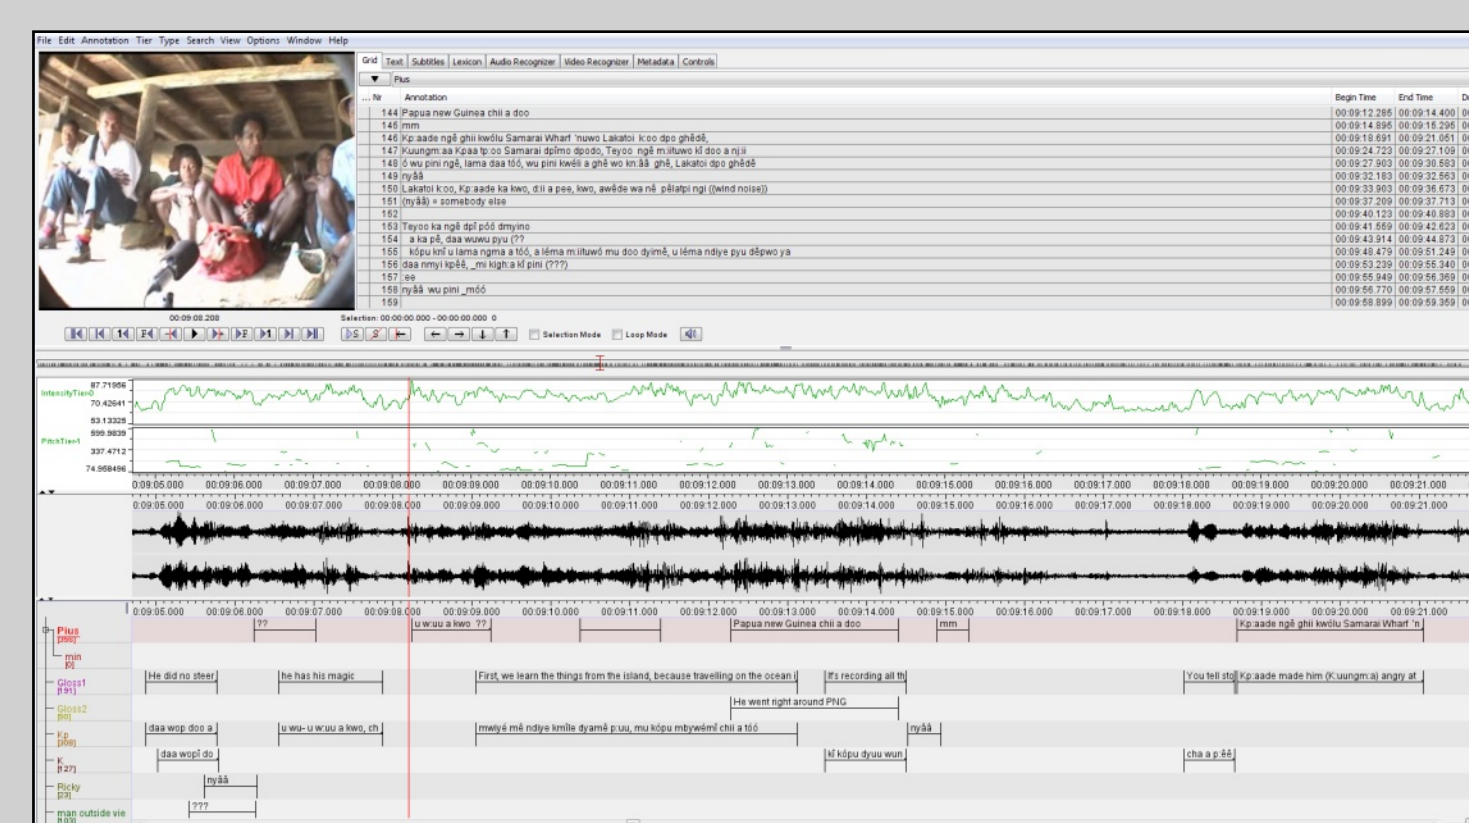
File Edit Annotation Tier Type Search View Options Window Help

Grid | Text | Subtitles | Lexicon | Audio Recognizer | Video Recognizer | Metadata | Controls

Pius

| ... Nr | Annotation | Begin Time | End Time |
|---|---|---|---|
| 144 | Papua new Guinea chii a doo | 00:09:12.285 | 00:09:14.400 |
| 145 | mm | 00:09:14.895 | 00:09:15.295 |
| 146 | Kp:aade ngê ghii kwölu Samarai Wharf 'nuwo Lakatoi k:oo dpo ghêdê, | 00:09:18.691 | 00:09:21.051 |
| 147 | Kuungm:aa Kpaa tp:oo Samarai dpîmo dpodo, Teyoo ngê m:iituwo kî doo a nj:ii | 00:09:24.723 | 00:09:27.109 |
| 148 | ó wu pini ngê, lama daa tóó, wu pini kwéli a ghê wo kn:åå ghê, Lakatoi dpo ghêdê | 00:09:27.903 | 00:09:30.583 |
| 149 | nyåå | 00:09:32.183 | 00:09:32.563 |
| 150 | Lakatoi k:oo, Kp:aade ka kwo, d:ii a pee, kwo, awêde wa nê pêlatpi ngi ((wind noise)) | 00:09:33.903 | 00:09:36.673 |
| 151 | (nyåå) = somebody else | 00:09:37.209 | 00:09:37.713 |
| 152 | | 00:09:40.123 | 00:09:40.883 |
| 153 | Teyoo ka ngê dpî pöö dmyino | 00:09:41.559 | 00:09:42.623 |
| 154 | a ka pê, daa wuwu pyu (?? | 00:09:43.914 | 00:09:44.873 |
| 155 | köpu knî u lama ngma a tóó, a léma m:iituwö mu doo dyimê, u léma ndiye pyu dêpwo ya | 00:09:48.479 | 00:09:51.249 |
| 156 | daa nmyi kpêê, _mi kîgh:a kî pini (???) | 00:09:53.239 | 00:09:55.340 |
| 157 | ee | 00:09:55.949 | 00:09:56.369 |
| 158 | nyåå wu pini _móó | 00:09:56.770 | 00:09:57.559 |
| 159 | | 00:09:58.899 | 00:09:59.359 |

00:09:08.208
Selection: 00:00:00.000 - 00:00:00.000 0
Selection Mode Loop Mode

IntensityTier-0 87.71956 70.42641 53.13325
PitchTier-1 599.9839 337.4712 74.958496

0:09:05.000 00:09:06.000 00:09:07.000 00:09:08.000 00:09:09.000 00:09:10.000 00:09:11.000 00:09:12.000 00:09:13.000 00:09:14.000 00:09:15.000 00:09:16.000 00:09:17.000 00:09:18.000 00:09:19.000 00:09:20.000 00:09:21.000

Pius [265]
min [0]
Gloss1 [191]
Gloss2 [80]
Kp [208]
K [127]
Ricky [23]
man outside vie [100]

?? | u w:uu a kwo ?? | Papua new Guinea chii a doo | mm | Kp:aade ngê ghii kwölu Samarai Wharf 'n
He did no steer | he has his magic | First, we learn the things from the island, because travelling on the ocean i | It's recording all th | You tell sto | Kp:aade made him (K:uungm:a) angry at
He went right around PNG
daa wop doo a | u wu- u w:uu a kwo, ch | mwiyé mê ndiye kmîle dyamê p:uu, mu köpu mbywémî chii a tóó | nyåå
daa wopî do | kî köpu dyuu wun | cha a p:êê
nyåå
???